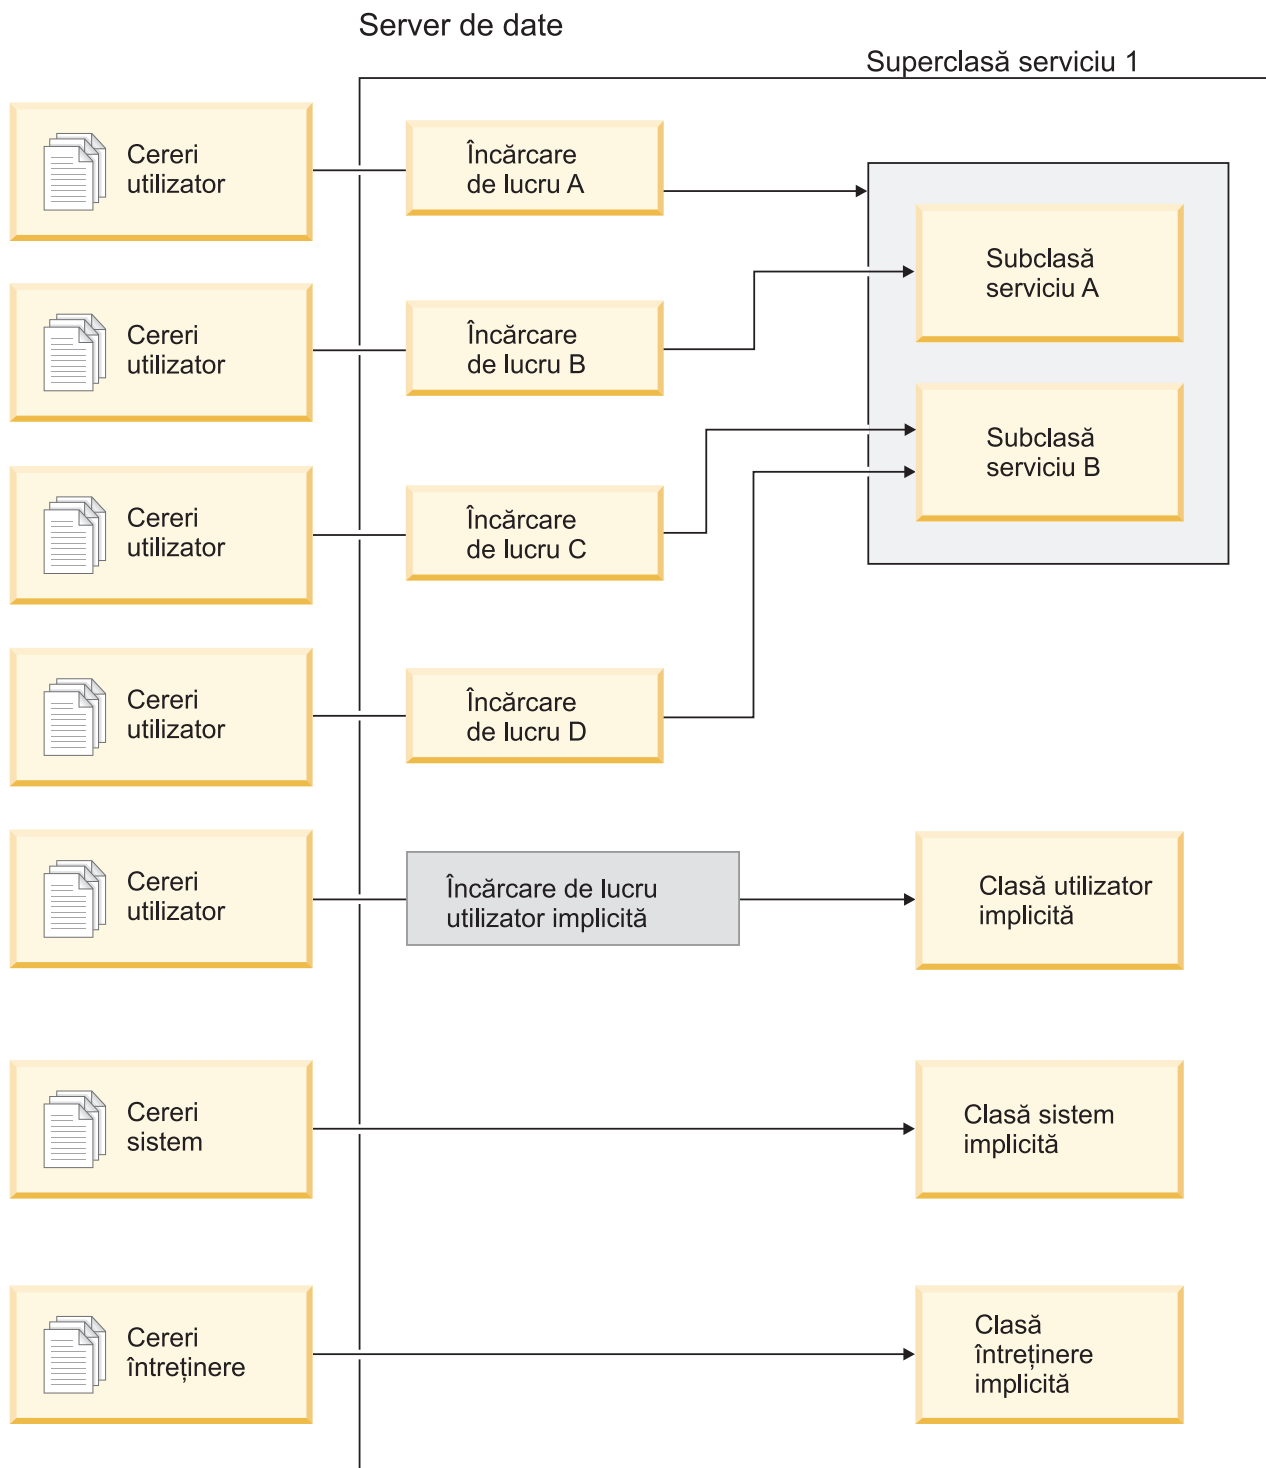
Server de date

Superclasă serviciu 1

Cereri utilizator

Încărcare de lucru A

Subclasă serviciu A

Cereri utilizator

Încărcare de lucru B

Subclasă serviciu B

Cereri utilizator

Încărcare de lucru C

Cereri utilizator

Încărcare de lucru D

Cereri utilizator

Încărcare de lucru utilizator implicită

Clasă utilizator implicită

Cereri sistem

Clasă sistem implicită

Cereri întreținere

Clasă întreținere implicită